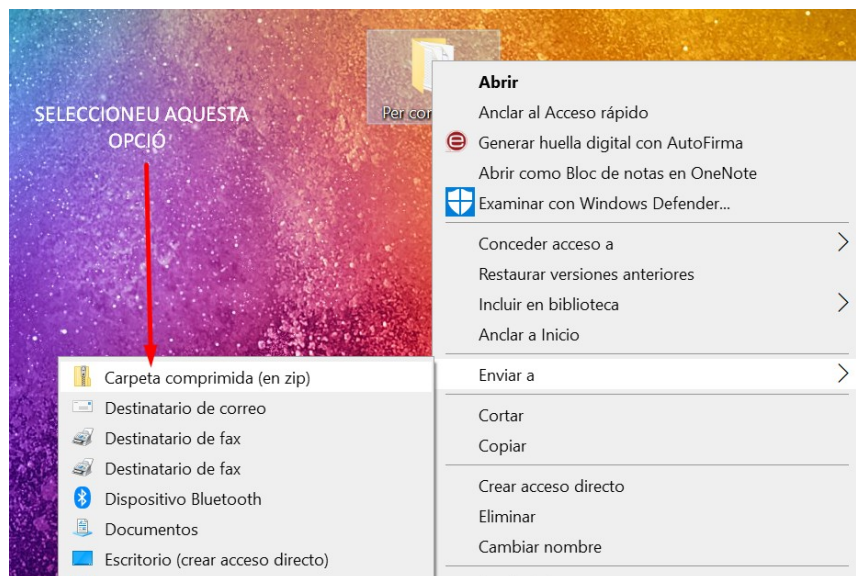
SELECCIONEU AQUESTA OPCIÓ

Per cor

Abrir
Anclar al Acceso rápido
Generar huella digital con AutoFirma
Abrir como Bloc de notas en OneNote
Examinar con Windows Defender...
Conceder acceso a
Restaurar versiones anteriores
Incluir en biblioteca
Anclar a Inicio
Enviar a
Cortar
Copiar
Crear acceso directo
Eliminar
Cambiar nombre

Carpeta comprimida (en zip)
Destinatario de correo
Destinatario de fax
Destinatario de fax
Dispositivo Bluetooth
Documentos
Escritorio (crear acceso directo)